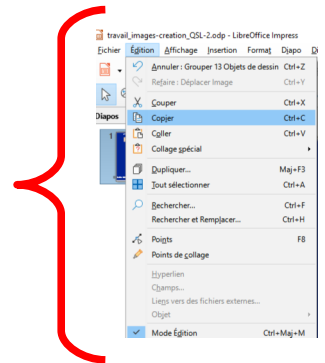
travail_images-creation_QSL-2.odp - LibreOffice Impress

Fichier Édition Affichage Insertion Format Diapo Di

Diapos

Annuler : Grouper 13 Objets de dessin Ctrl+Z
Refaire : Déplacer Image Ctrl+Y
Couper Ctrl+X
Copier Ctrl+C
Coller Ctrl+V
Collage spécial
Dupliquer... Maj+F3
Tout sélectionner Ctrl+A
Rechercher... Ctrl+F
Rechercher et Remplacer... Ctrl+H
Points F8
Points de collage
Hyperlien
Champs...
Liens vers des fichiers externes...
Objet
Mode Édition Ctrl+Maj+M